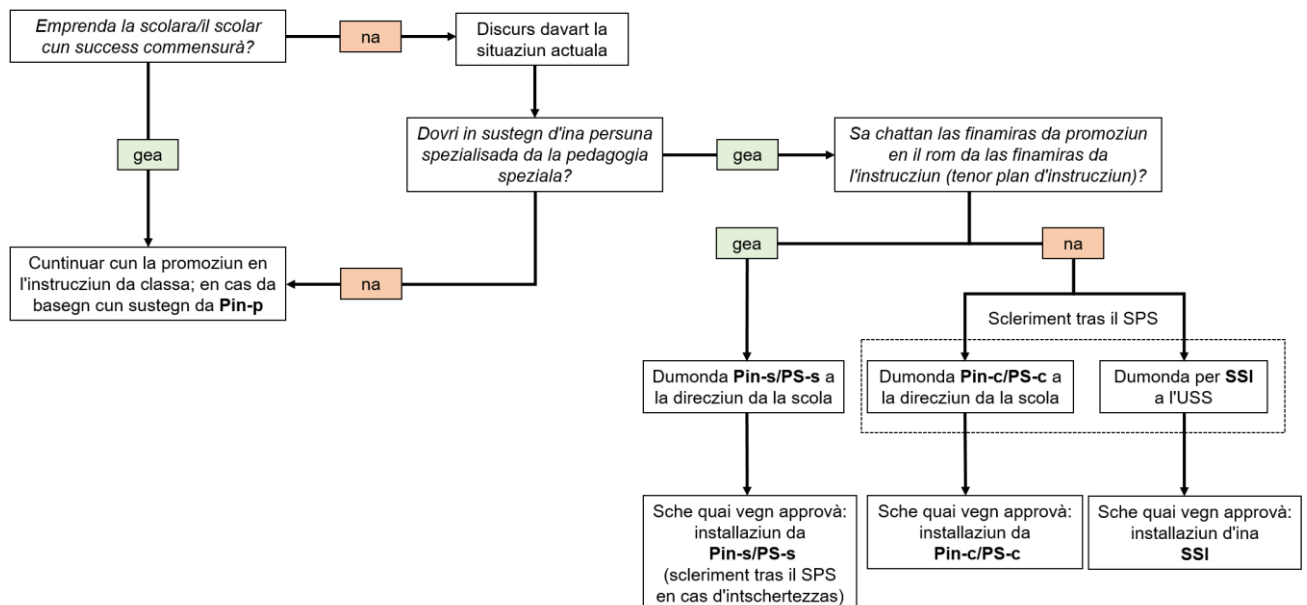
Emprenda la scolara/il scolar cun success commensurà?

na

Discurs davart la situaziun actuala

gea

Dovri in sustegn d'ina persuna spezialisada da la pedagogia speziala?

gea

Sa chattan las finamiras da promoziun en il rom da las finamiras da l'instrucziun (tenor plan d'instrucziun)?

Cuntinuar cun la promoziun en l'instrucziun da classa; en cas da basegn cun sustegn da Pin-p

na

gea

na

Scleriment tras il SPS

Dumonda Pin-s/PS-s a la direcziun da la scola

Dumonda Pin-c/PS-c a la direcziun da la scola

Dumonda per SSI a l'USS

Sche quai vegn approvà: installaziun da Pin-s/PS-s (scleriment tras il SPS en cas d'intschertezzas)

Sche quai vegn approvà: installaziun da Pin-c/PS-c

Sche quai vegn approvà: installaziun d'ina SSI